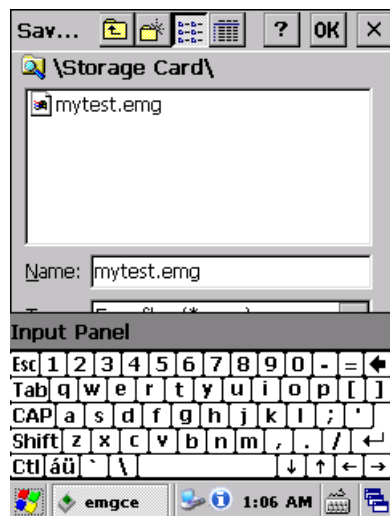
Sav... ? OK ×

\Storage Card\

mytest.emg

Name: mytest.emg

T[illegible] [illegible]

Input Panel

Esc 1 2 3 4 5 6 7 8 9 0 - = ←
Tab q w e r t y u i o p [ ]
CAP a s d f g h j k l ; '
Shift z x c v b n m , . / ↵
Ctl áü ` \ ↓ ↑ ← →

emgce 1:06 AM